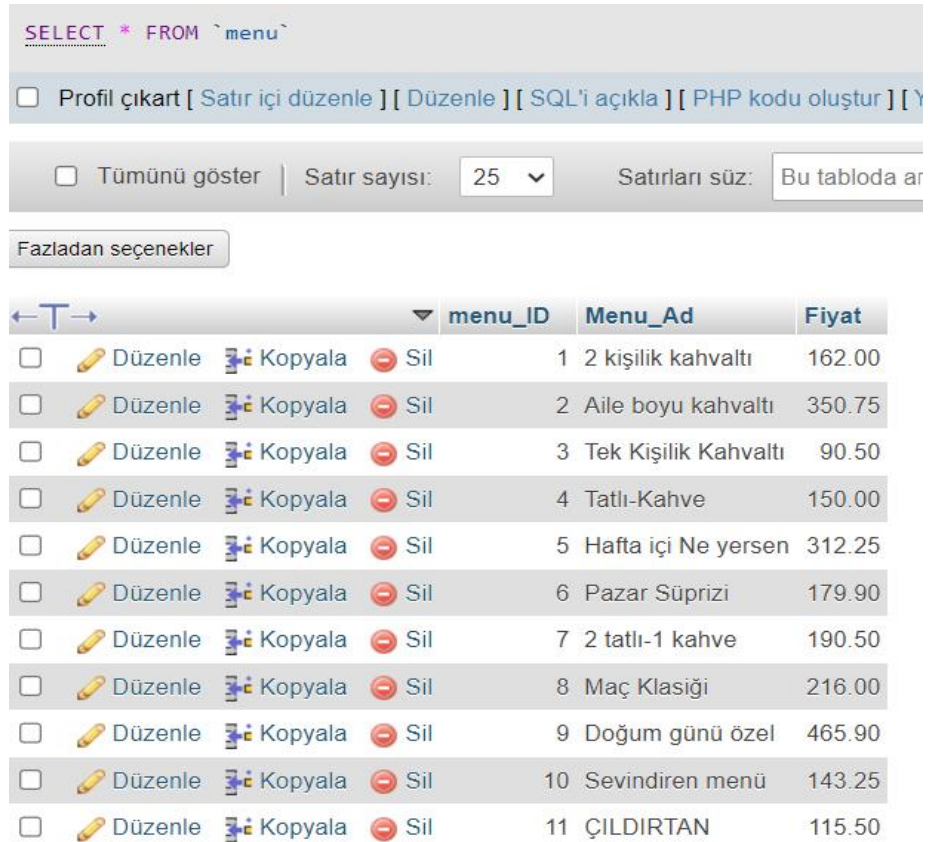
SELECT * FROM `menu`

Profil çıkart [ Satır içi düzenle ] [ Düzenle ] [ SQL'i açıkla ] [ PHP kodu oluştur ] [ Y

Tümünü göster | Satır sayısı: 25 Satırları süz: Bu tabloda ar

Fazladan seçenekler

| ←T→ | | | | menu_ID | Menu_Ad | Fiyat |
|---|---|---|---|---|---|---|
| | Düzenle | Kopyala | Sil | 1 | 2 kişilik kahvaltı | 162.00 |
| | Düzenle | Kopyala | Sil | 2 | Aile boyu kahvaltı | 350.75 |
| | Düzenle | Kopyala | Sil | 3 | Tek Kişilik Kahvaltı | 90.50 |
| | Düzenle | Kopyala | Sil | 4 | Tatlı-Kahve | 150.00 |
| | Düzenle | Kopyala | Sil | 5 | Hafta içi Ne yersen | 312.25 |
| | Düzenle | Kopyala | Sil | 6 | Pazar Süprizi | 179.90 |
| | Düzenle | Kopyala | Sil | 7 | 2 tatlı-1 kahve | 190.50 |
| | Düzenle | Kopyala | Sil | 8 | Maç Klasiği | 216.00 |
| | Düzenle | Kopyala | Sil | 9 | Doğum günü özel | 465.90 |
| | Düzenle | Kopyala | Sil | 10 | Sevindiren menü | 143.25 |
| | Düzenle | Kopyala | Sil | 11 | ÇILDIRTAN | 115.50 |